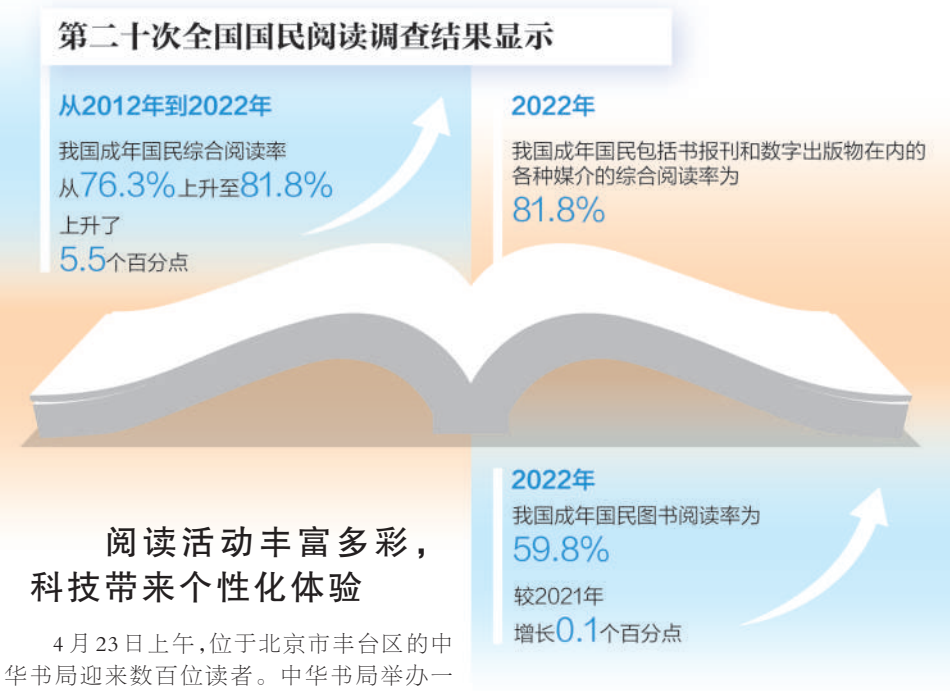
第二十次全国国民阅读调查结果显示

从2012年到2022年

我国成年国民综合阅读率从76.3%上升至81.8%上升了5.5个百分点

2022年

我国成年国民包括书报刊和数字出版物在内的各种媒介的综合阅读率为81.8%

2022年

我国成年国民图书阅读率为59.8%较2021年增长0.1个百分点

阅读活动丰富多彩，科技带来个性化体验

4月23日上午，位于北京市丰台区的中华书局迎来数百位读者。中华书局举办一